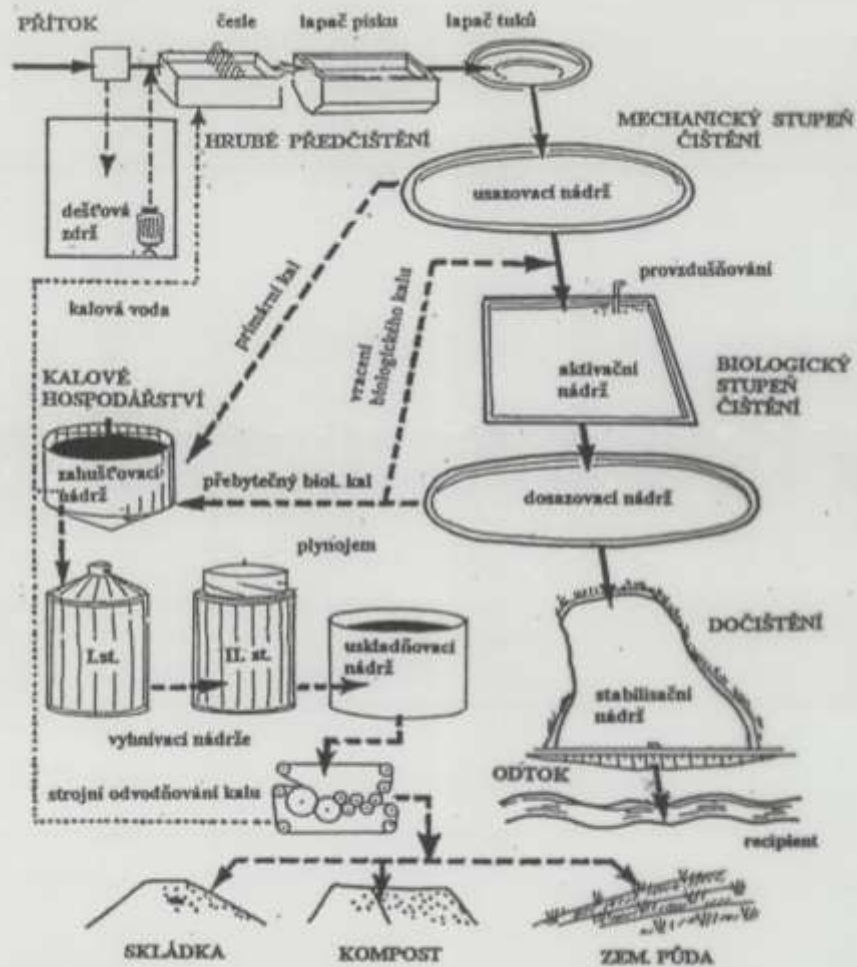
PŘÍTOK

česle

lapač písku

lapač tuků

HRUBÉ PŘEDČIŠTĚNÍ

MECHANICKÝ STUPEŇ ČIŠTĚNÍ

dešťová zdrž

usazovací nádrž

provzdušňování

kalová voda

primární kal

vracení biologického kalu

aktivační nádrž

BIOLOGICKÝ STUPEŇ ČIŠTĚNÍ

KALOVÉ HOSPODÁŘSTVÍ

zahušťovací nádrž

přebytečný biol. kal

dosazovací nádrž

plynojem

DOČIŠTĚNÍ

I.st.

II. st.

uskladňovací nádrž

stabilisační nádrž

vyhnívací nádrže

ODTOK

strojní odvodňování kalu

recipient

SKLÁDKA

KOMPOST

ZEM. PŮDA